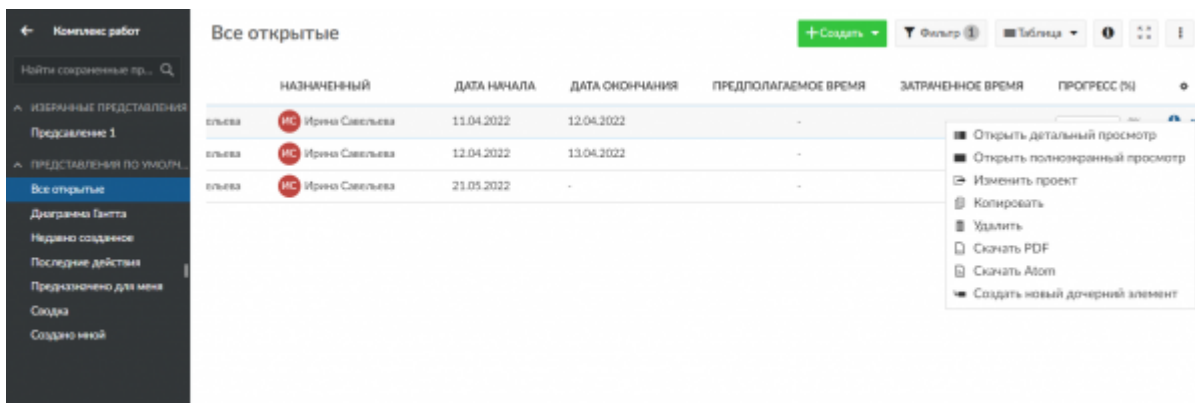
← Комплекс работ

Найти сохраненные пр... 

ИЗБРАННЫЕ ПРЕДСТАВЛЕНИЯ
Предсавление 1

ПРЕДСТАВЛЕНИЯ ПО УМОЛЧ...
Все открытые
Диаграмма Гантта
Недавно созданное
Последние действия
Предназначено для меня
Сводка
Создано мной

Все открытые

+ Создать ▾ Фильтр 1 Таблица ▾

| | НАЗНАЧЕННЫЙ | ДАТА НАЧАЛА | ДАТА ОКОНЧАНИЯ | ПРЕДПОЛАГАЕМОЕ ВРЕМЯ | ЗАТРАЧЕННОЕ ВРЕМЯ | ПРОГРЕСС (%) |
|---|---|---|---|---|---|---|
| ельева | ИС Ирина Савельева | 11.04.2022 | 12.04.2022 | - | | |
| ельева | ИС Ирина Савельева | 12.04.2022 | 13.04.2022 | - | | |
| ельева | ИС Ирина Савельева | 21.05.2022 | - | - | | |

Открыть детальный просмотр
Открыть полноэкранный просмотр
Изменить проект
Копировать
Удалить
Скачать PDF
Скачать Atom
Создать новый дочерний элемент